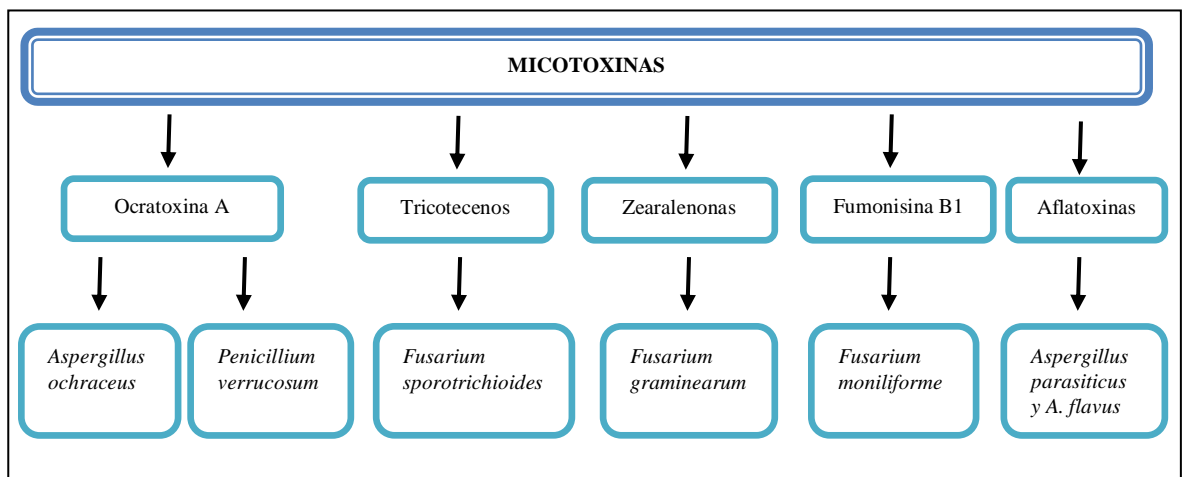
MICOTOXINAS

Ocratoxina A

Tricotecenos

Zearalenonas

Fumonisina B1

Aflatoxinas

*Aspergillus ochraceus*

*Penicillium verrucosum*

*Fusarium sporotrichioides*

*Fusarium graminearum*

*Fusarium moniliforme*

*Aspergillus parasiticus y A. flavus*